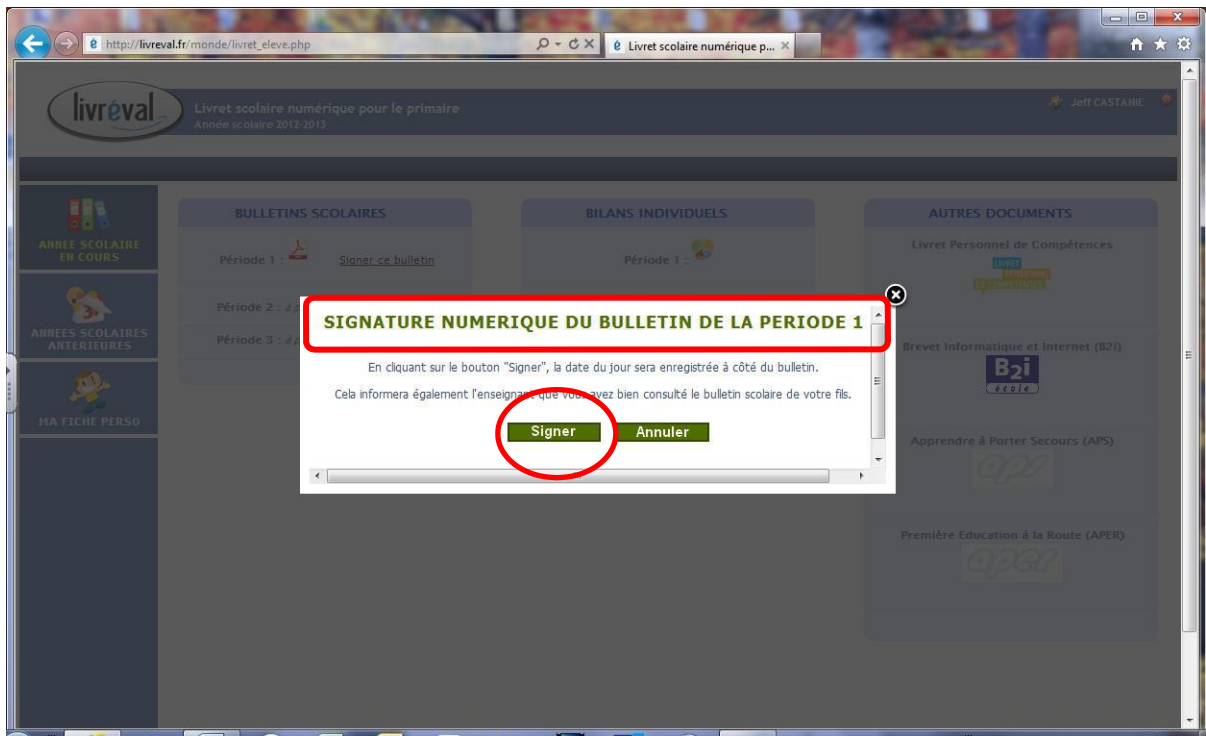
http://livreval.fr/monde/livret_eleve.php

Livret scolaire numérique p...

livréval

Livret scolaire numérique pour le primaire
Année scolaire 2012-2013

Jeff CASTANIE

ANNEE SCOLAIRE EN COURS

ANNEES SCOLAIRES ANTERIEURES

MA FICHE PERSO

BULLETINS SCOLAIRES

Période 1 : Signer ce bulletin

Période 2 : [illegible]

Période 3 : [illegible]

BILANS INDIVIDUELS

Période 1 :

AUTRES DOCUMENTS

Livret Personnel de Compétences

Brevet Informatique et Internet (B2i)

B2i école

Apprendre à Porter Secours (APS)

Première Education à la Route (APER)

SIGNATURE NUMERIQUE DU BULLETIN DE LA PERIODE 1

En cliquant sur le bouton "Signer", la date du jour sera enregistrée à côté du bulletin.

Cela informera également l'enseignant que vous avez bien consulté le bulletin scolaire de votre fils.

Signer Annuler